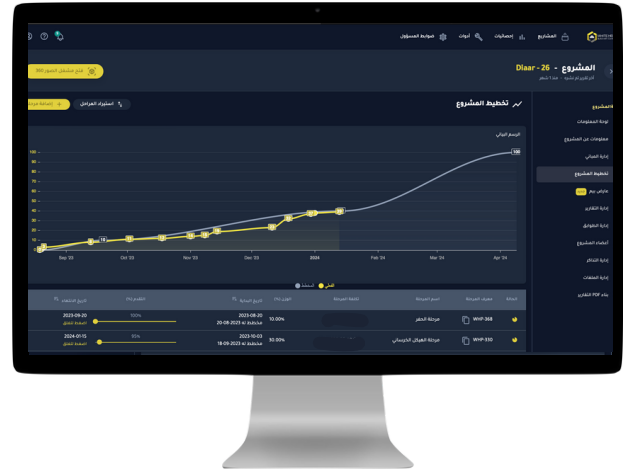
المشاريع إحصائيات أدوات ضوابط المسؤول

المشروع - Dlaar - 26
آخر تاريخ تم تحديثه - منذ 1 شهر

فتح مشغل الصور 360

المشروع
لوحة المعلومات
معلومات عن المشروع
إدارة المباني
تخطيط المشروع
عارض بيم
إدارة التقارير
إدارة الطوابق
أعضاء المشروع
إدارة التذاكر
إدارة الملفات
بناء PDF التقارير

تخطيط المشروع
استيراد العوازل
إضافة مرحلة

الرسم البياني

| 100 |
|---|
| 90 |
| 80 |
| 70 |
| 60 |
| 50 |
| 40 |
| 30 |
| 20 |
| 10 |
| 0 |

Sep '23 Oct '23 Nov '23 Dec '23 2024 Feb '24 Mar '24 Apr '24

100

الفعلي المخطط

| الإجراء | معرف المرحلة | اسم المرحلة | تكلفة المرحلة | الوزن (%) | تاريخ البداية | التقدم (%) | تاريخ الانتهاء |
|---|---|---|---|---|---|---|---|
| | WHP-368 | مرحلة الحفر | | 10.00% | 2023-08-20 مخطط له 20-08-2023 | 100% | 2023-09-20 الحالة الفعلي |
| | WHP-350 | مرحلة الهيكل الخرساني | | 70.00% | 2023-10-03 مخطط له 18-09-2023 | 95% | 2024-01-15 الحالة الفعلي |